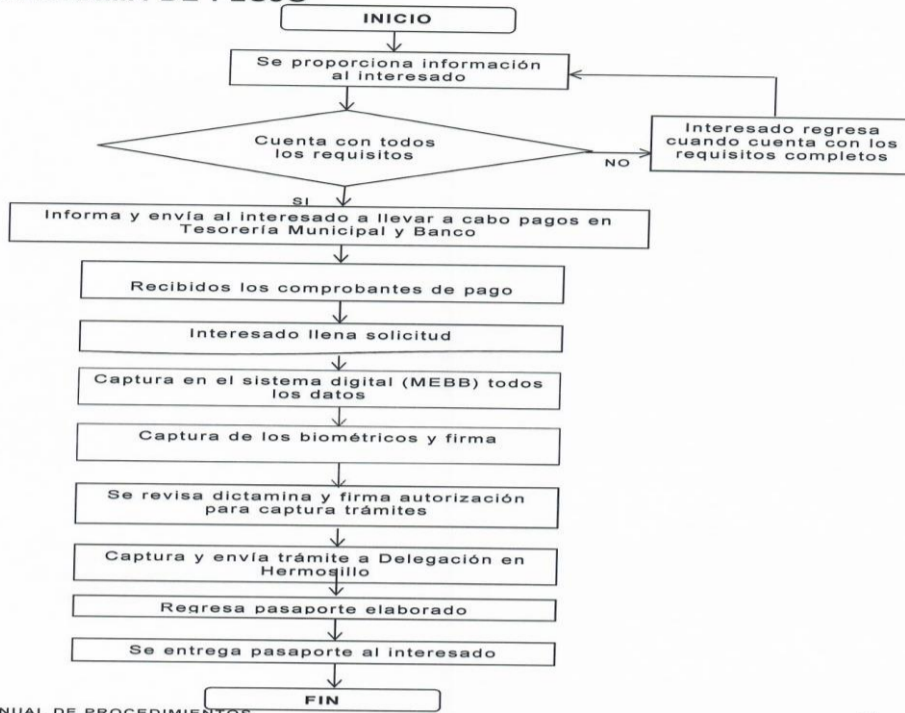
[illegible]

INICIO

Se proporciona información al interesado

Cuenta con todos los requisitos

NO

Interesado regresa cuando cuenta con los requisitos completos

SI

Informa y envía al interesado a llevar a cabo pagos en Tesorería Municipal y Banco

Recibidos los comprobantes de pago

Interesado llena solicitud

Captura en el sistema digital (MEBB) todos los datos

Captura de los biométricos y firma

Se revisa dictamina y firma autorización para captura trámites

Captura y envía trámite a Delegación en Hermosillo

Regresa pasaporte elaborado

Se entrega pasaporte al interesado

FIN

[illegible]NUAL DE PROCEDIMIENTOS